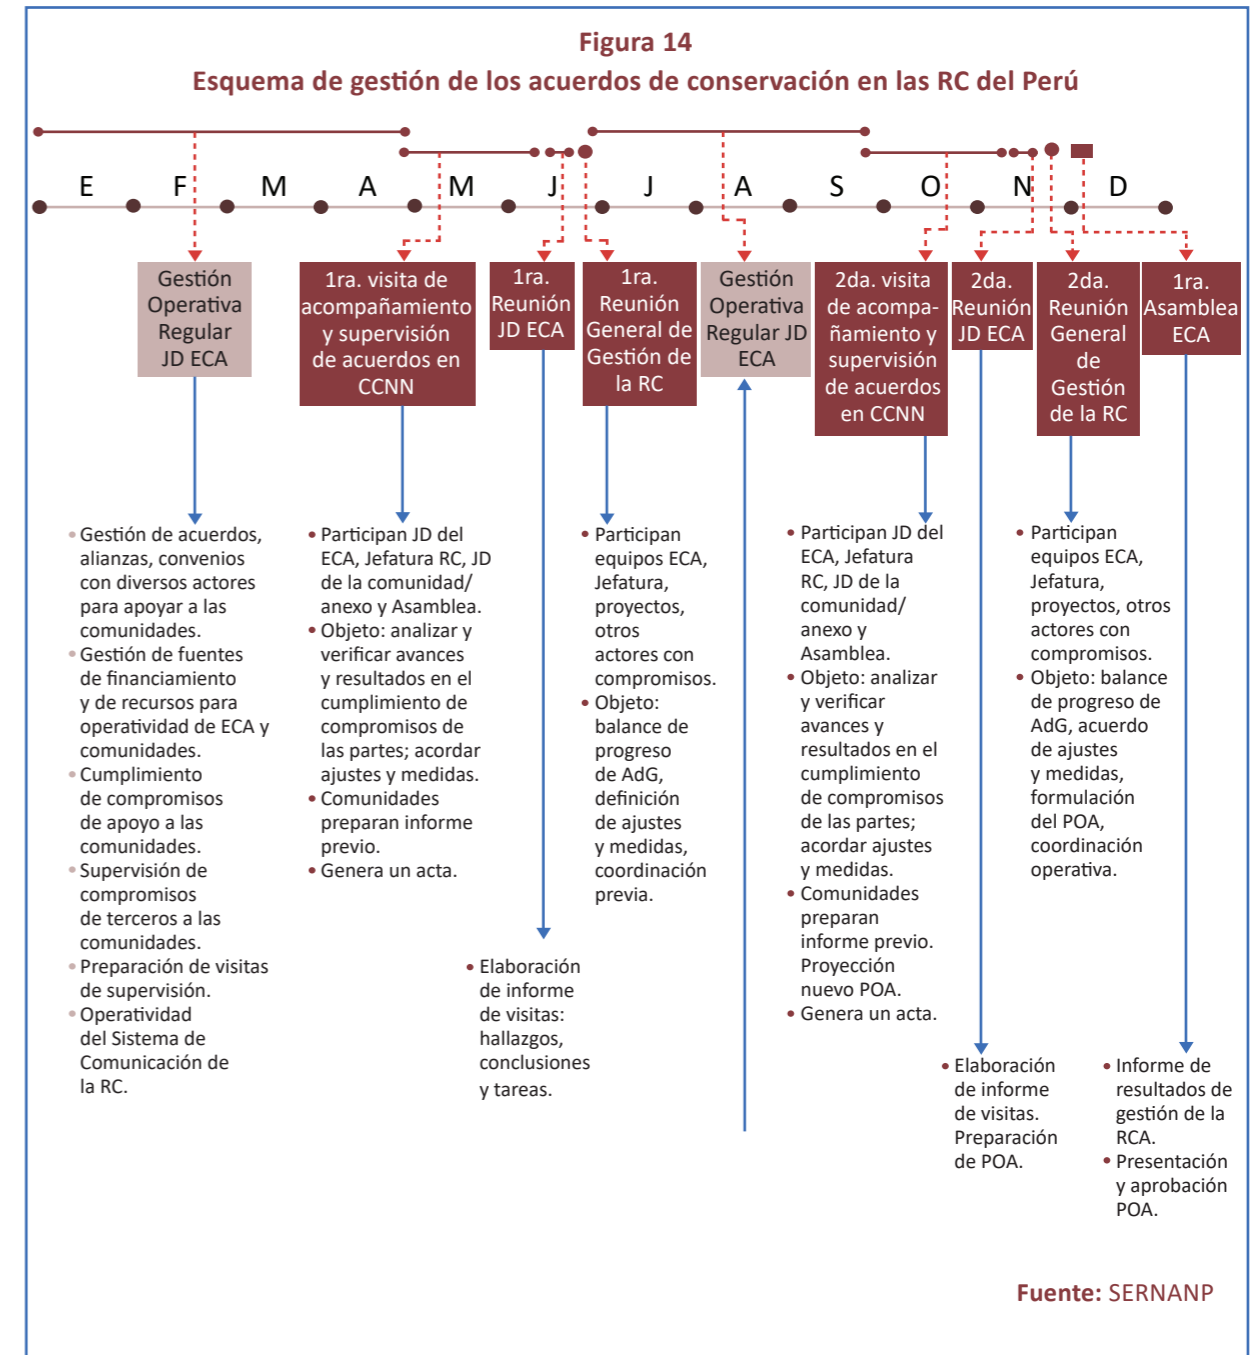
Figura 14
Esquema de gestión de los acuerdos de conservación en las RC del Perú

E F M A M J J A S O N D

Gestión Operativa Regular JD ECA

1ra. visita de acompañamiento y supervisión de acuerdos en CCNN

1ra. Reunión JD ECA

1ra. Reunión General de Gestión de la RC

Gestión Operativa Regular JD ECA

2da. visita de acompañamiento y supervisión de acuerdos en CCNN

2da. Reunión JD ECA

2da. Reunión General de Gestión de la RC

1ra. Asamblea ECA

• Gestión de acuerdos, alianzas, convenios con diversos actores para apoyar a las comunidades.
• Gestión de fuentes de financiamiento y de recursos para operatividad de ECA y comunidades.
• Cumplimiento de compromisos de apoyo a las comunidades.
• Supervisión de compromisos de terceros a las comunidades.
• Preparación de visitas de supervisión.
• Operatividad del Sistema de Comunicación de la RC.

• Participan JD del ECA, Jefatura RC, JD de la comunidad/ anexo y Asamblea.
• Objeto: analizar y verificar avances y resultados en el cumplimiento de compromisos de las partes; acordar ajustes y medidas.
• Comunidades preparan informe previo.
• Genera un acta.

• Elaboración de informe de visitas: hallazgos, conclusiones y tareas.

• Participan equipos ECA, Jefatura, proyectos, otros actores con compromisos.
• Objeto: balance de progreso de AdG, definición de ajustes y medidas, coordinación previa.

• Participan JD del ECA, Jefatura RC, JD de la comunidad/ anexo y Asamblea.
• Objeto: analizar y verificar avances y resultados en el cumplimiento de compromisos de las partes; acordar ajustes y medidas.
• Comunidades preparan informe previo. Proyección nuevo POA.
• Genera un acta.

• Elaboración de informe de visitas. Preparación de POA.

• Participan equipos ECA, Jefatura, proyectos, otros actores con compromisos.
• Objeto: balance de progreso de AdG, acuerdo de ajustes y medidas, formulación del POA, coordinación operativa.

• Informe de resultados de gestión de la RCA.
• Presentación y aprobación POA.

Fuente: SERNANP